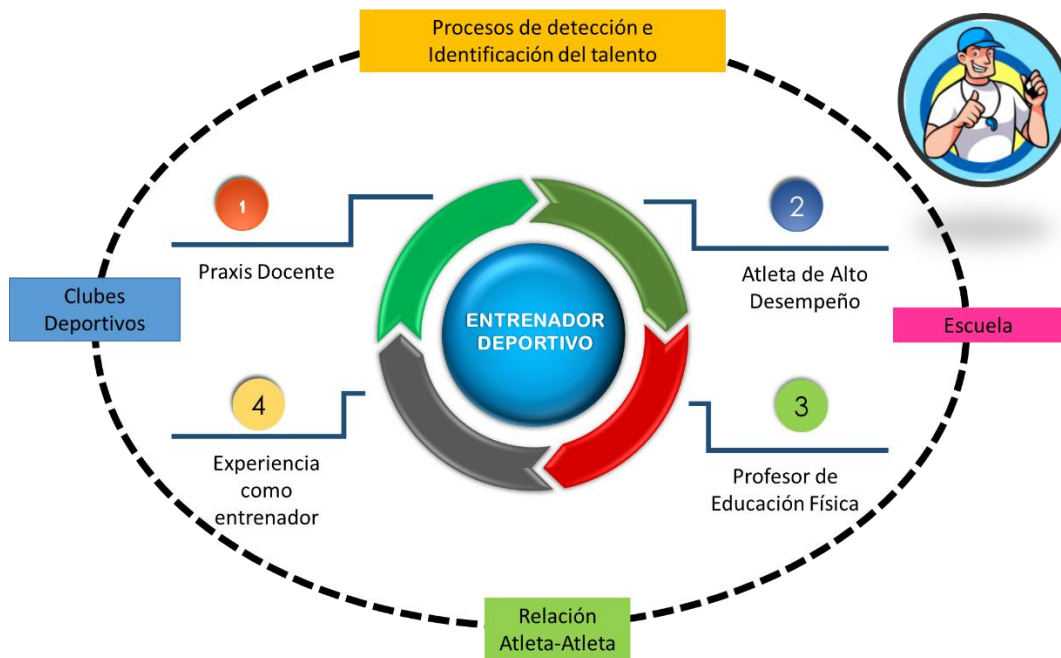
Procesos de detección e Identificación del talento

Clubes Deportivos

Escuela

1

Praxis Docente

2

Atleta de Alto Desempeño

ENTRENADOR DEPORTIVO

4

Experiencia como entrenador

3

Profesor de Educación Física

Relación Atleta-Atleta